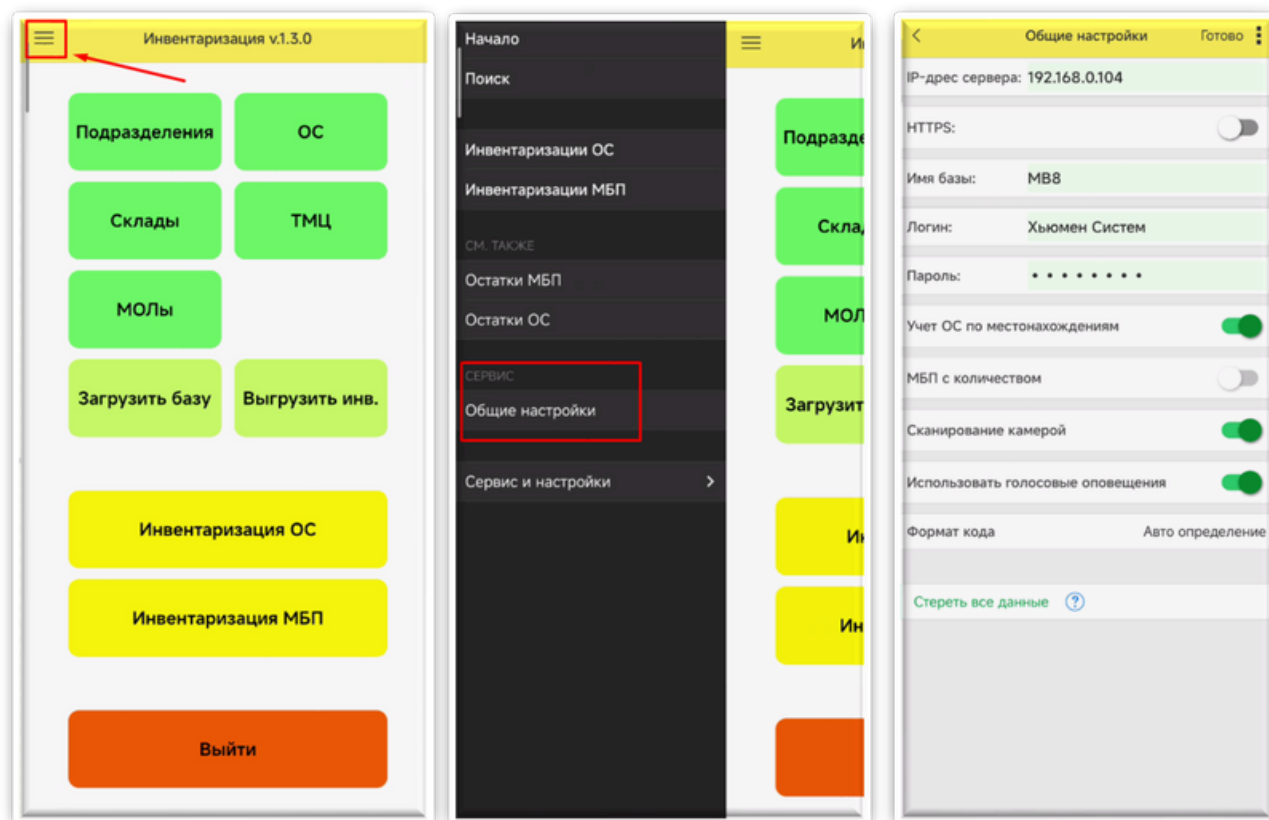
Инвентаризация v.1.3.0

Подразделения

ОС

Склады

ТМЦ

МОЛы

Загрузить базу

Выгрузить инв.

Инвентаризация ОС

Инвентаризация МБП

Выйти

Начало

Поиск

Инвентаризации ОС

Инвентаризации МБП

СМ. ТАКЖЕ

Остатки МБП

Остатки ОС

СЕРВИС

Общие настройки

Сервис и настройки

Ин

Подразде

Скла

МОЛ

Загрузит

Ин

Ин

Общие настройки

Готово

IP-дрес сервера: 192.168.0.104

HTTPS:

Имя базы: MB8

Логин: Хьюмен Систем

Пароль: ••••••••

Учет ОС по местонахождениям

МБП с количеством

Сканирование камерой

Использовать голосовые оповещения

Формат кода Авто определение

Стереть все данные